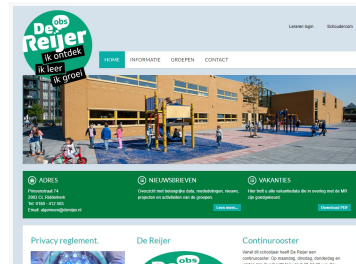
De obs Reijer
ik ontdek
ik leer
ik groei

Leraren login
Schoudercom

HOME
INFORMATIE
GROEPEN
CONTACT

ADRES
Prinsenstraat 74
2983 CL Ridderkerk
Tel: 0180 - 412 601
Email: algemeen@dereijer.nl

NIEUWSBRIEVEN
Overzicht met belangrijke data, mededelingen, nieuws, projecten en activiteiten van de groepen.
Lees meer...

VAKANTIES
Hier treft u alle vakantiedata die in overleg met de MR zijn goedgekeurd.
Download PDF

Privacy reglement.

De Reijer

Continurooster
Vanaf dit schooljaar heeft De Reijer een continurooster. Op maandag, dinsdag, donderdag en